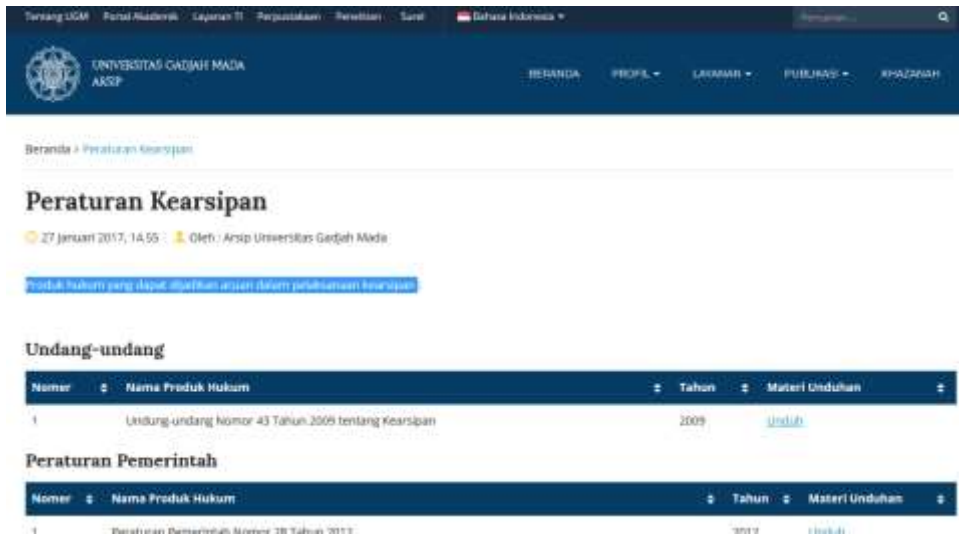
Tentang UGM Portal Akademik Layanan TI Perpustakaan Penelitian Surel Bahasa Indonesia ▾

Pencarian...

UNIVERSITAS GADJAH MADA
ARSIP

BERANDA PROFIL ▾ LAYANAN ▾ PUBLIKASI ▾ KHAZANAH

Beranda › Peraturan Kearsipan

Peraturan Kearsipan

27 Januari 2017, 14.55 Oleh : Arsip Universitas Gadjah Mada

Produk hukum yang dapat dijadikan acuan dalam pelaksanaan kearsipan

Undang-undang

| Nomor | Nama Produk Hukum | Tahun | Materi Unduhan |
|---|---|---|---|
| 1 | Undang-undang Nomor 43 Tahun 2009 tentang Kearsipan | 2009 | Unduh |

Peraturan Pemerintah

| Nomor | Nama Produk Hukum | Tahun | Materi Unduhan |
|---|---|---|---|
| 1 | Peraturan Pemerintah Nomor 28 Tahun 2012 | 2012 | Unduh |